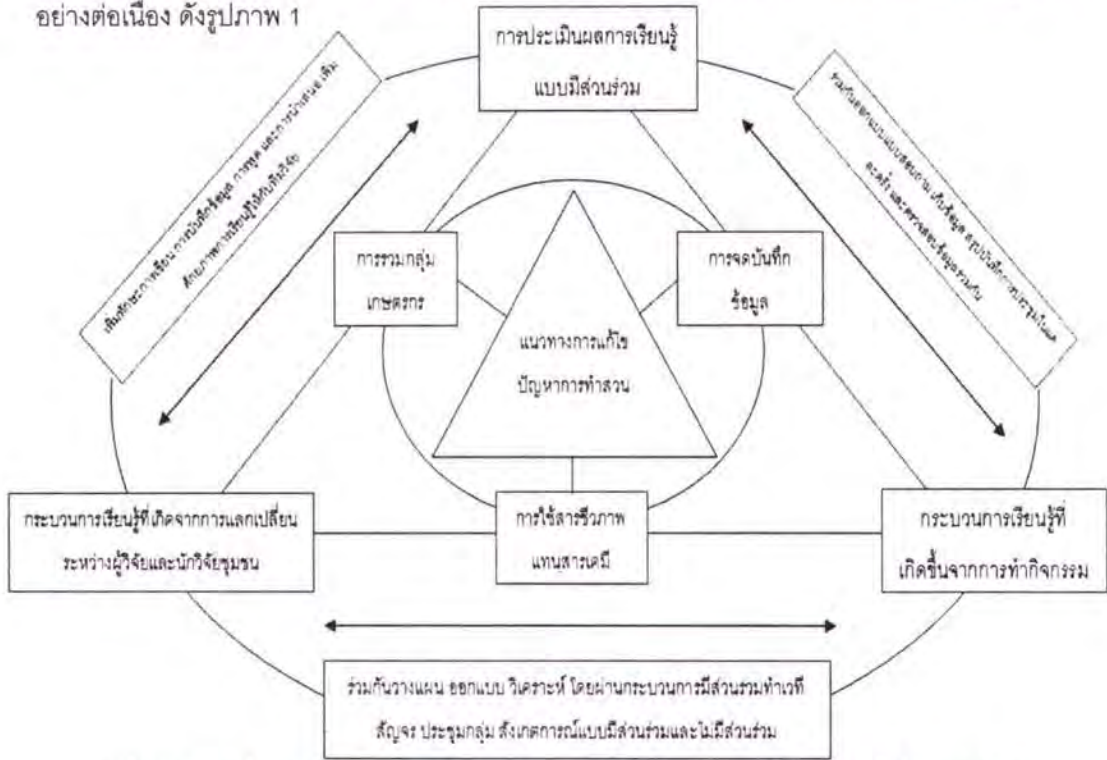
อย่างต่อเนื่อง ดังรูปภาพ 1

การประเมินผลการเรียนรู้แบบมีส่วนร่วม

เพิ่มศักยภาพการเรียนการบันทึกข้อมูล การสรุป และการนำเสนอ เพิ่มศักยภาพการเรียนรู้ได้กับนักวิจัย

ร่วมกันออกแบบแบบสอบถาม เก็บข้อมูล สรุปบันทึกการทำงานในแต่ละครั้ง และตรวจสอบข้อมูลร่วมกัน

การรวมกลุ่มเกษตรกร

การจดบันทึกข้อมูล

แนวทางการแก้ไขปัญหาการทำสวน

การใช้สารชีวภาพแทนสารเคมี

กระบวนการเรียนรู้ที่เกิดจากการแลกเปลี่ยนระหว่างผู้วิจัยและนักวิจัยชุมชน

กระบวนการเรียนรู้ที่เกิดขึ้นจากการทำกิจกรรม

ร่วมกันวางแผน ออกแบบ วิเคราะห์ โดยผ่านกระบวนการมีส่วนร่วมทำเวทีสัญจร ประชุมกลุ่ม สังเกตการณ์แบบมีส่วนร่วมและไม่มีส่วนร่วม